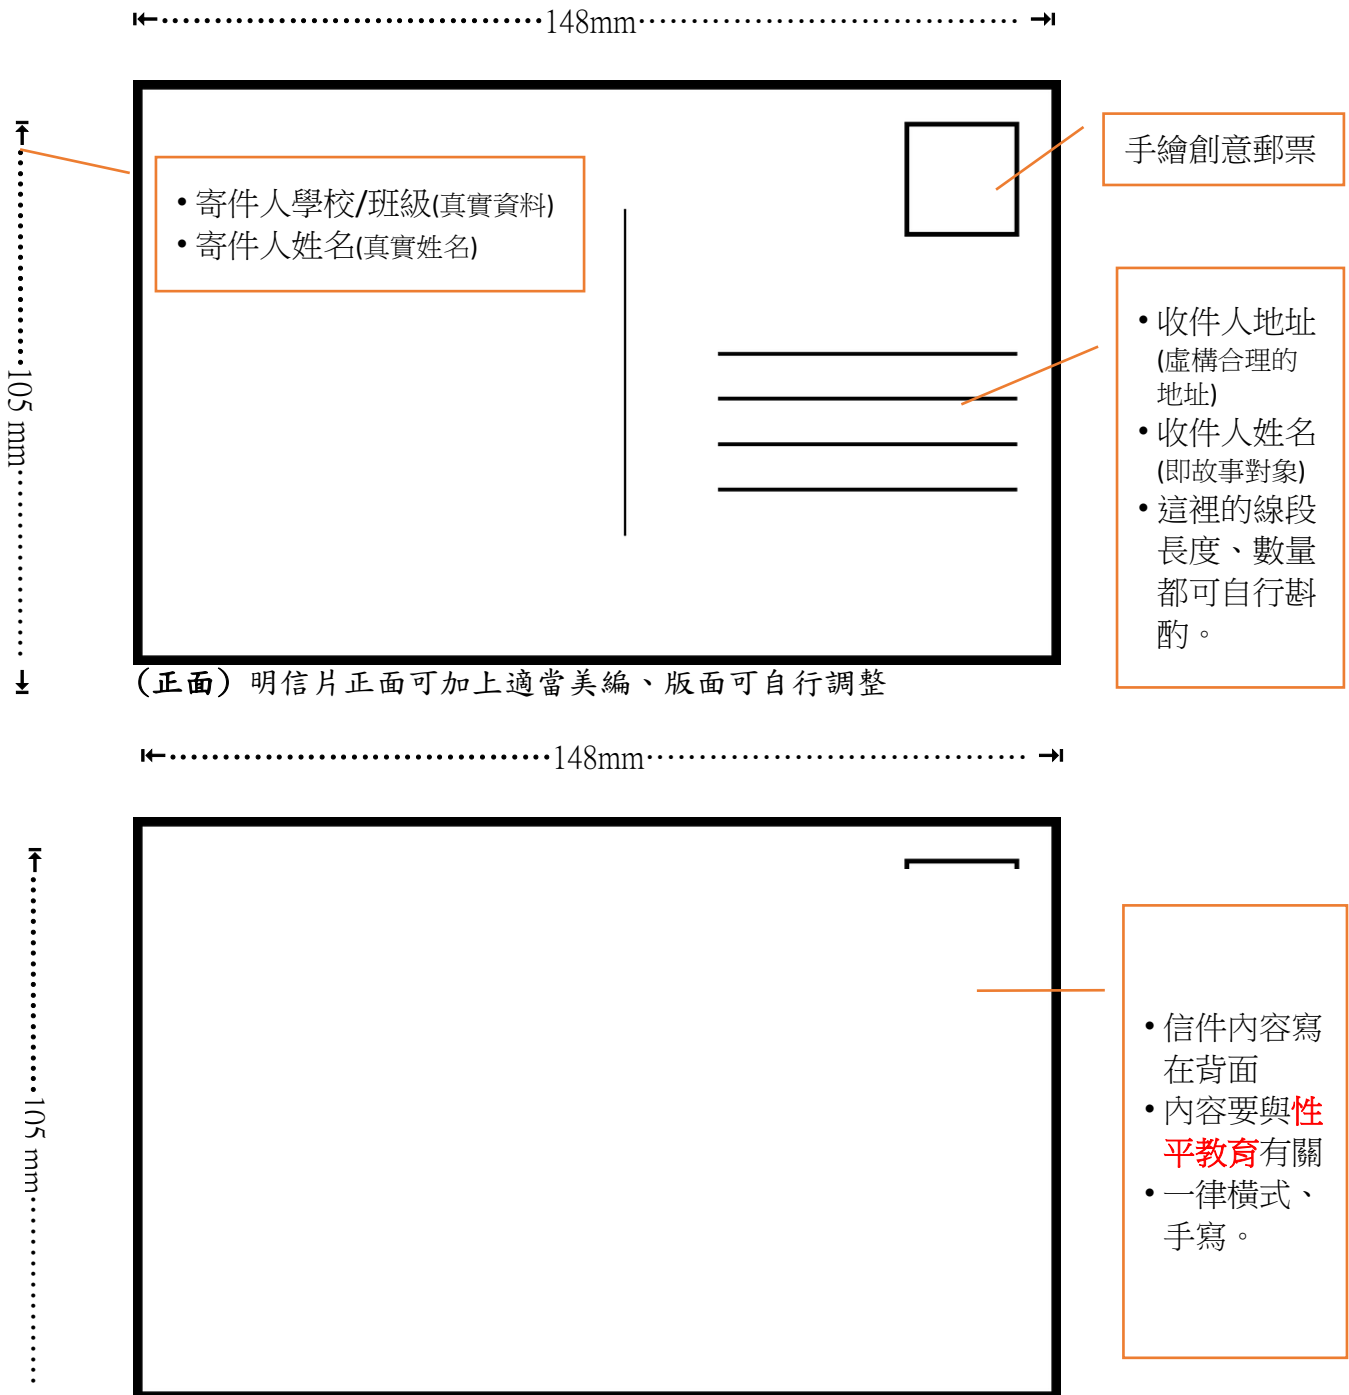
148mm

105 mm

• 寄件人學校/班級(真實資料)
• 寄件人姓名(真實姓名)

手繪創意郵票

• 收件人地址 (虛構合理的地址)
• 收件人姓名 (即故事對象)
• 這裡的線段長度、數量都可自行斟酌。

(正面) 明信片正面可加上適當美編、版面可自行調整

148mm

105 mm

• 信件內容寫在背面
• 內容要與性平教育有關
• 一律橫式、手寫。